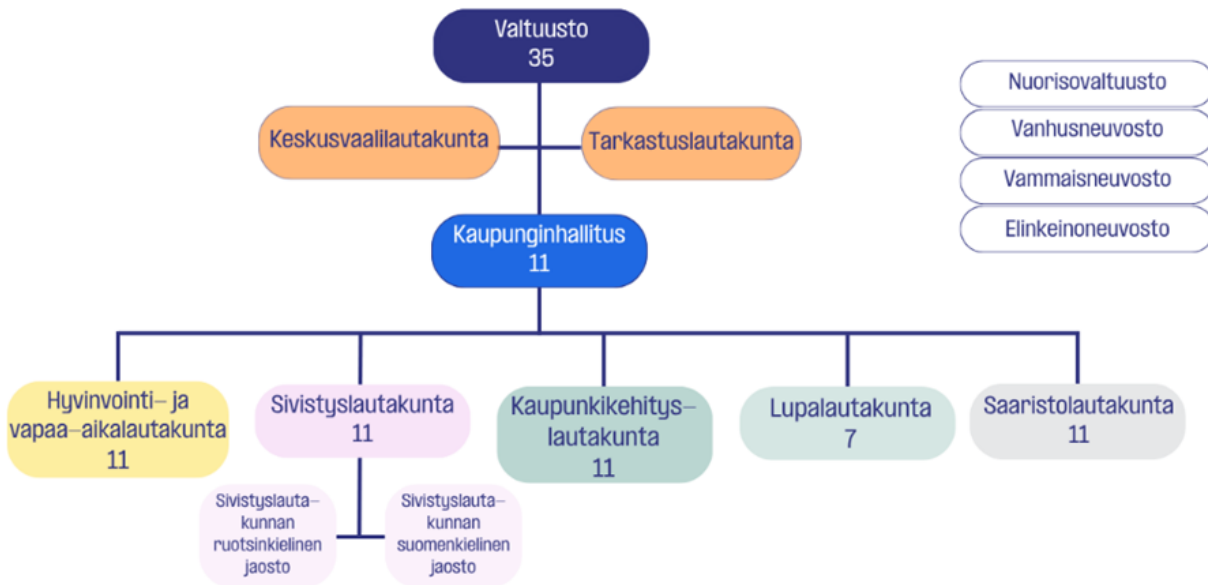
Valtuusto
35

Keskusvaalilautakunta

Tarkastuslautakunta

Kaupunginhallitus
11

Nuorisovaltuusto

Vanhusneuvosto

Vammaisneuvosto

Elinkeinoneuvosto

Hyvinvointi- ja vapaa-aikalautakunta
11

Sivistyslautakunta
11

Kaupunkikehityslautakunta
11

Lupalautakunta
7

Saaristolautakunta
11

Sivistyslautakunnan ruotsinkielinen jaosto

Sivistyslautakunnan suomenkielinen jaosto